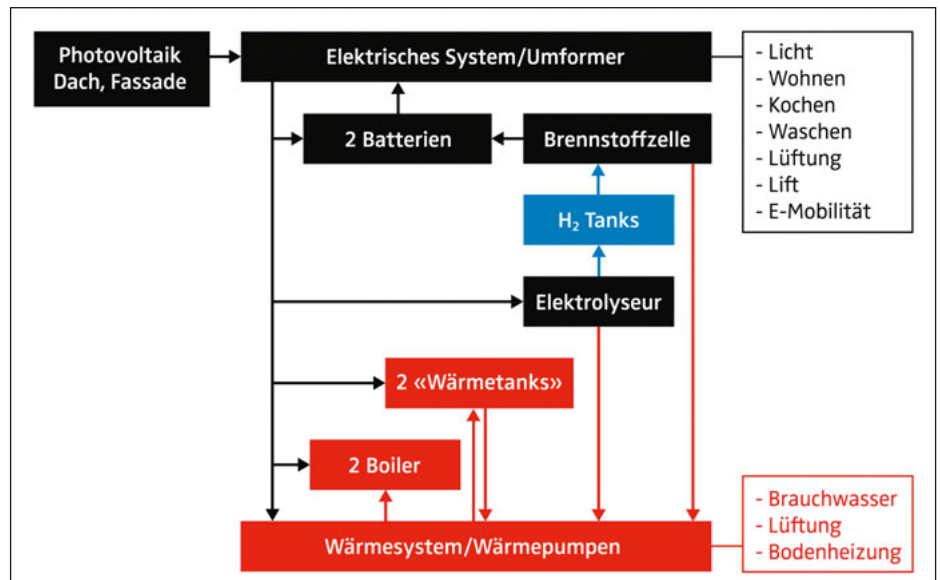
Photovoltaik Dach, Fassade

Elektrisches System/Umformer

- Licht
- Wohnen
- Kochen
- Waschen
- Lüftung
- Lift
- E-Mobilität

2 Batterien

Brennstoffzelle

$H_2$ Tanks

Elektrolyseur

2 «Wärmetanks»

2 Boiler

Wärmesystem/Wärmepumpen

- Brauchwasser
- Lüftung
- Bodenheizung